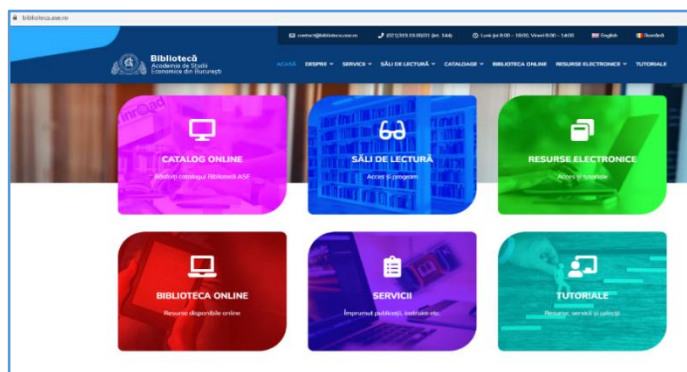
biblioteca.ase.ro

contact@biblioteca.ase.ro (021)319.19.00/01 (int. 144) Luni-Joi 8:00 – 19:00, Vineri 8:00 – 14:00 English Română

Biblioteca Academia de Studii Economice din București

ACASĂ DESPRE SERVICII SĂLI DE LECTURĂ CATALOAGE BIBLIOTECA ONLINE RESURSE ELECTRONICE TUTORIALE

CATALOG ONLINE
Folosiți cataloagul Bibliotecii ASE

SĂLI DE LECTURĂ
Acces și program

RESURSE ELECTRONICE
Acces și tutoriale

BIBLIOTECA ONLINE
Resurse disponibile online

SERVICII
Împrumut publicații, instruire etc.

TUTORIALE
Resurse, servicii și colecții